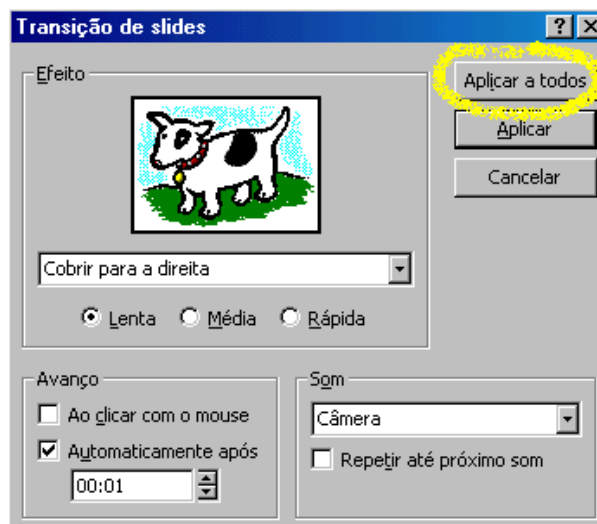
Transição de slides

?

Efeito

Aplicar a todos

Aplicar

Cancelar

Cobrir para a direita

Lenta

Média

Rápida

Avanço

Ao clicar com o mouse

Automaticamente após

00:01

Som

Câmera

Repetir até próximo som